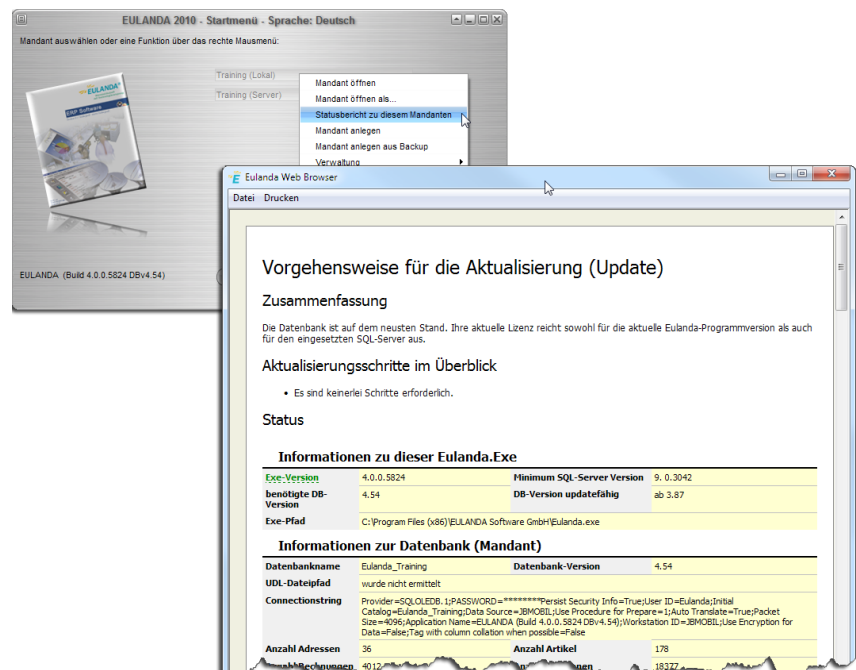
EULANDA 2010 - Startmenü - Sprache: Deutsch

Mandant auswählen oder eine Funktion über das rechte Mausmenü:

Training (Lokal)

Training (Server)

Mandant öffnen
Mandant öffnen als...
Statusbericht zu diesem Mandanten
Mandant anlegen
Mandant anlegen aus Backup
Verwaltung

EULANDA ERP Software

EULANDA (Build 4.0.0.5824 DBv4.54)

Eulanda Web Browser

Datei Drucken

Vorgehensweise für die Aktualisierung (Update)

Zusammenfassung

Die Datenbank ist auf dem neusten Stand. Ihre aktuelle Lizenz reicht sowohl für die aktuelle Eulanda-Programmversion als auch für den eingesetzten SQL-Server aus.

Aktualisierungsschritte im Überblick

- Es sind keinerlei Schritte erforderlich.

Status

Informationen zu dieser Eulanda.Exe

| Exe-Version | 4.0.0.5824 | Minimum SQL-Server Version | 9. 0.3042 |
|---|---|---|---|
| benötigte DB-Version | 4.54 | DB-Version updatefähig | ab 3.87 |
| Exe-Pfad | C:\Program Files (x86)\EULANDA Software GmbH\Eulanda.exe | | |

Informationen zur Datenbank (Mandant)

| Datenbankname | Eulanda_Training | Datenbank-Version | 4.54 |
|---|---|---|---|
| UDL-Dateipfad | wurde nicht ermittelt | | |
| Connectionstring | Provider=SQLOLEDB.1;PASSWORD=********Persist Security Info=True;User ID=Eulanda;Initial Catalog=Eulanda_Training;Data Source=JBMOBIL;Use Procedure for Prepare=1;Auto Translate=True;Packet Size=4096;Application Name=EULANDA (Build 4.0.0.5824 DBv4.54);Workstation ID=JBMOBIL;Use Encryption for Data=False;Tag with column collation when possible=False | | |
| Anzahl Adressen | 36 | Anzahl Artikel | 178 |
| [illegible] | 4012 | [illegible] | 18377 |